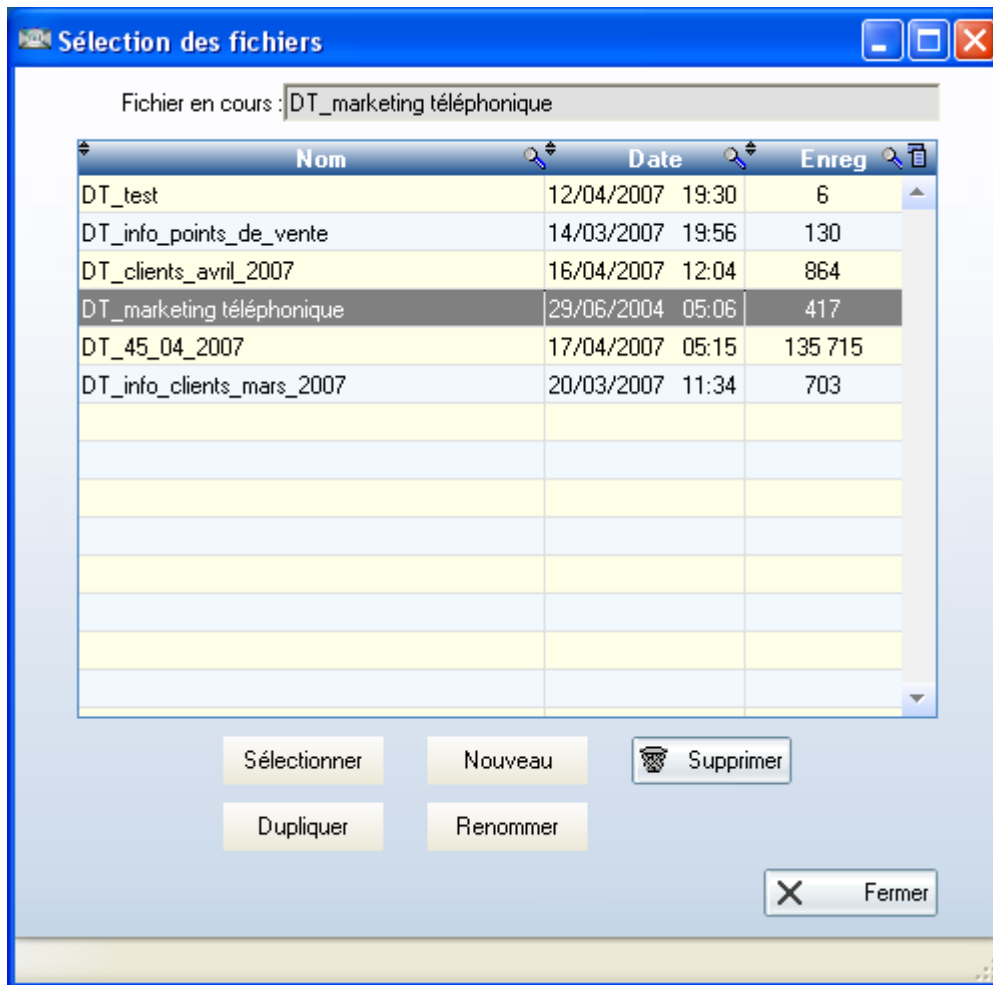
Sélection des fichiers

Fichier en cours : DT_marketing téléphonique

| Nom | Date | Enreg |
|---|---|---|
| DT_test | 12/04/2007 19:30 | 6 |
| DT_info_points_de_vente | 14/03/2007 19:56 | 130 |
| DT_clients_avril_2007 | 16/04/2007 12:04 | 864 |
| DT_marketing téléphonique | 29/06/2004 05:06 | 417 |
| DT_45_04_2007 | 17/04/2007 05:15 | 135 715 |
| DT_info_clients_mars_2007 | 20/03/2007 11:34 | 703 |

Sélectionner Nouveau Supprimer

Dupliquer Renommer

Fermer